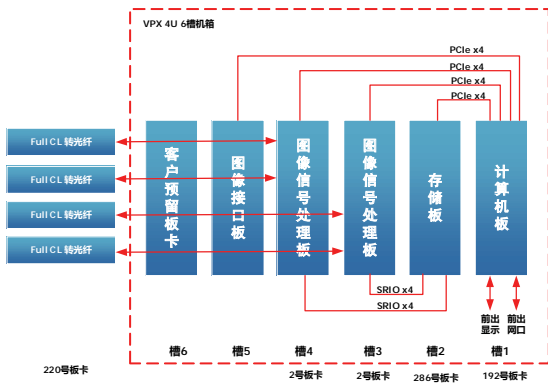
VPX 4U 6槽机箱

PCIe x4
PCIe x4
PCIe x4
PCIe x4

Full CL 转光纤
Full CL 转光纤
Full CL 转光纤
Full CL 转光纤

客户预留板卡
图像接口板
图像信号处理板
图像信号处理板
存储板
计算机板

SRIO x4
SRIO x4

前出显示
前出网口

槽6
槽5
槽4
槽3
槽2
槽1

220号板卡
2号板卡
2号板卡
286号板卡
192号板卡